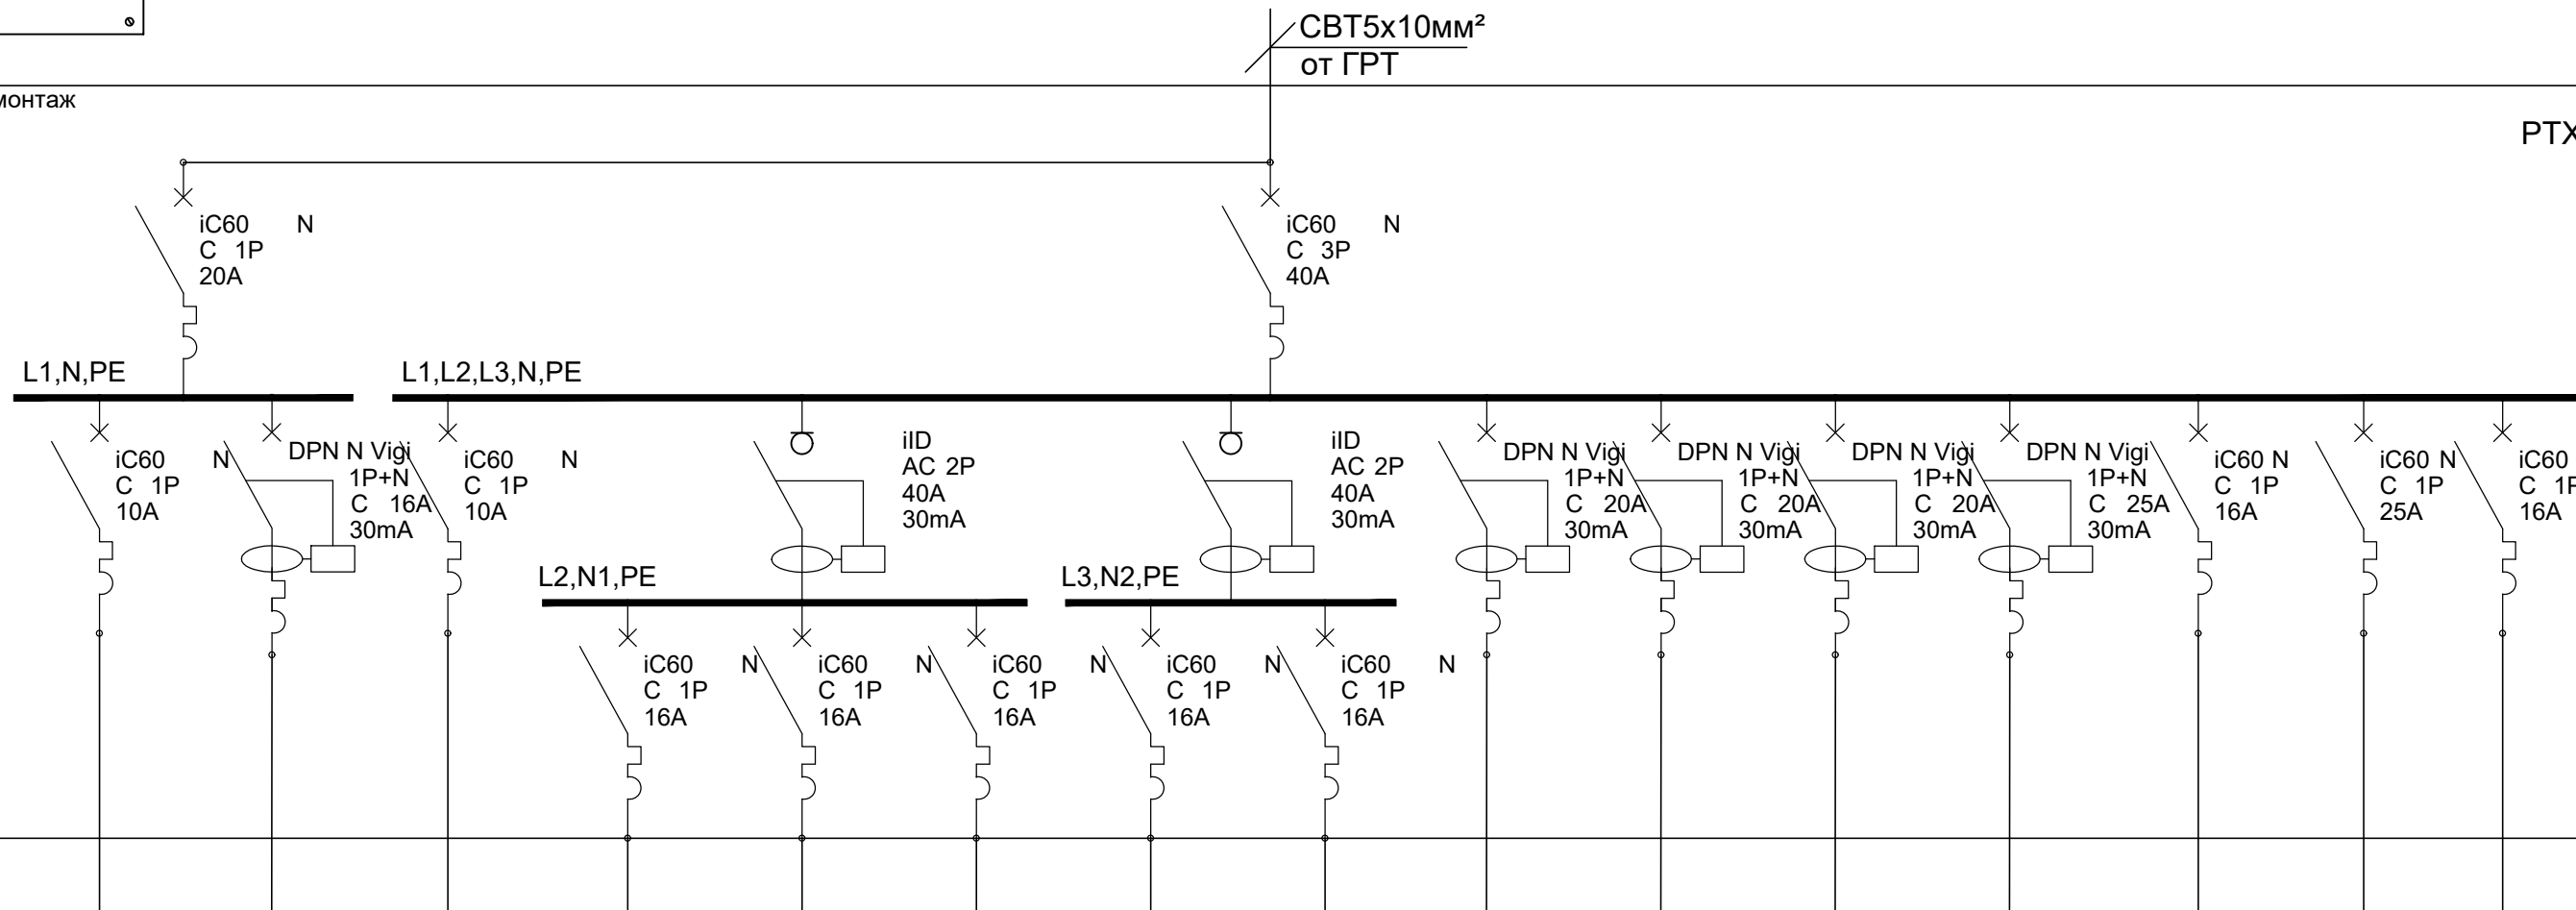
СВТ5х10мм²
от ГРТ

монтаж

РТХ

iC60 N
C 1P
20A

iC60 N
C 3P
40A

L1,N,PE

L1,L2,L3,N,PE

iC60 N
C 1P
10A

DPN N Vigi
1P+N
C 16A
30mA

iC60 N
C 1P
10A

iID
AC 2P
40A
30mA

iID
AC 2P
40A
30mA

DPN N Vigi
1P+N
C 20A
30mA

DPN N Vigi
1P+N
C 20A
30mA

DPN N Vigi
1P+N
C 20A
30mA

DPN N Vigi
1P+N
C 25A
30mA

iC60 N
C 1P
16A

iC60 N
C 1P
25A

iC60
C 1P
16A

L2,N1,PE

L3,N2,PE

iC60 N
C 1P
16A

iC60 N
C 1P
16A

iC60 N
C 1P
16A

iC60 N
C 1P
16A

iC60 N
C 1P
16A